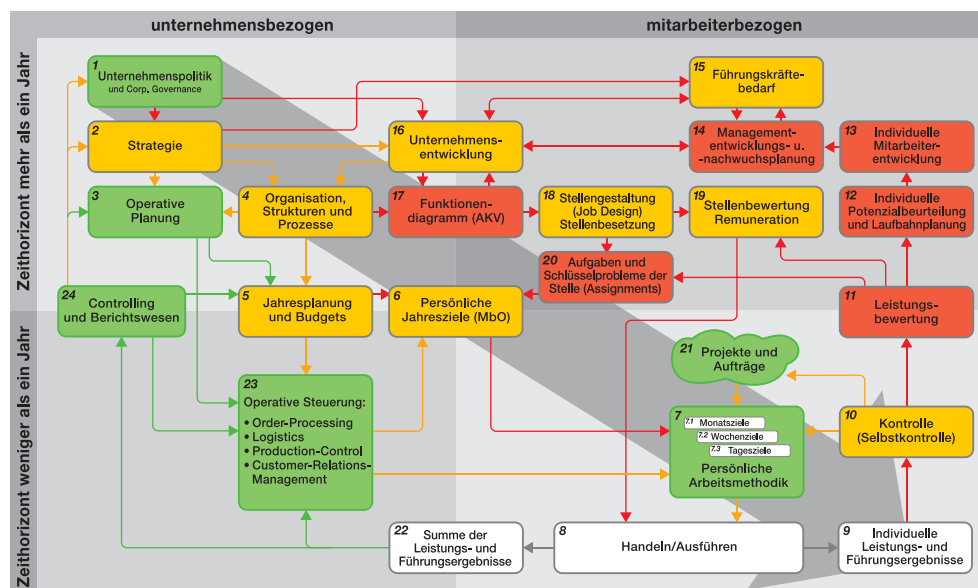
unternehmensbezogen

mitarbeiterbezogen

Zeithorizont mehr als ein Jahr

Zeithorizont weniger als ein Jahr

1 Unternehmenspolitik und Corp. Governance

2 Strategie

3 Operative Planung

4 Organisation, Strukturen und Prozesse

5 Jahresplanung und Budgets

6 Persönliche Jahresziele (MbO)

7 Persönliche Arbeitsmethodik

7.1 Monatsziele

7.2 Wochenziele

7.3 Tagesziele

8 Handeln/Ausführen

9 Individuelle Leistungs- und Führungsergebnisse

10 Kontrolle (Selbstkontrolle)

11 Leistungsbewertung

12 Individuelle Potenzialbeurteilung und Laufbahnplanung

13 Individuelle Mitarbeiterentwicklung

14 Managemententwicklungs- u. -nachwuchsplanung

15 Führungskräftebedarf

16 Unternehmensentwicklung

17 Funktionendiagramm (AKV)

18 Stellengestaltung (Job Design) Stellenbesetzung

19 Stellenbewertung Remuneration

20 Aufgaben und Schlüsselprobleme der Stelle (Assignments)

21 Projekte und Aufträge

22 Summe der Leistungs- und Führungsergebnisse

23 Operative Steuerung:
• Order-Processing
• Logistics
• Production-Control
• Customer-Relations-Management

24 Controlling und Berichtswesen